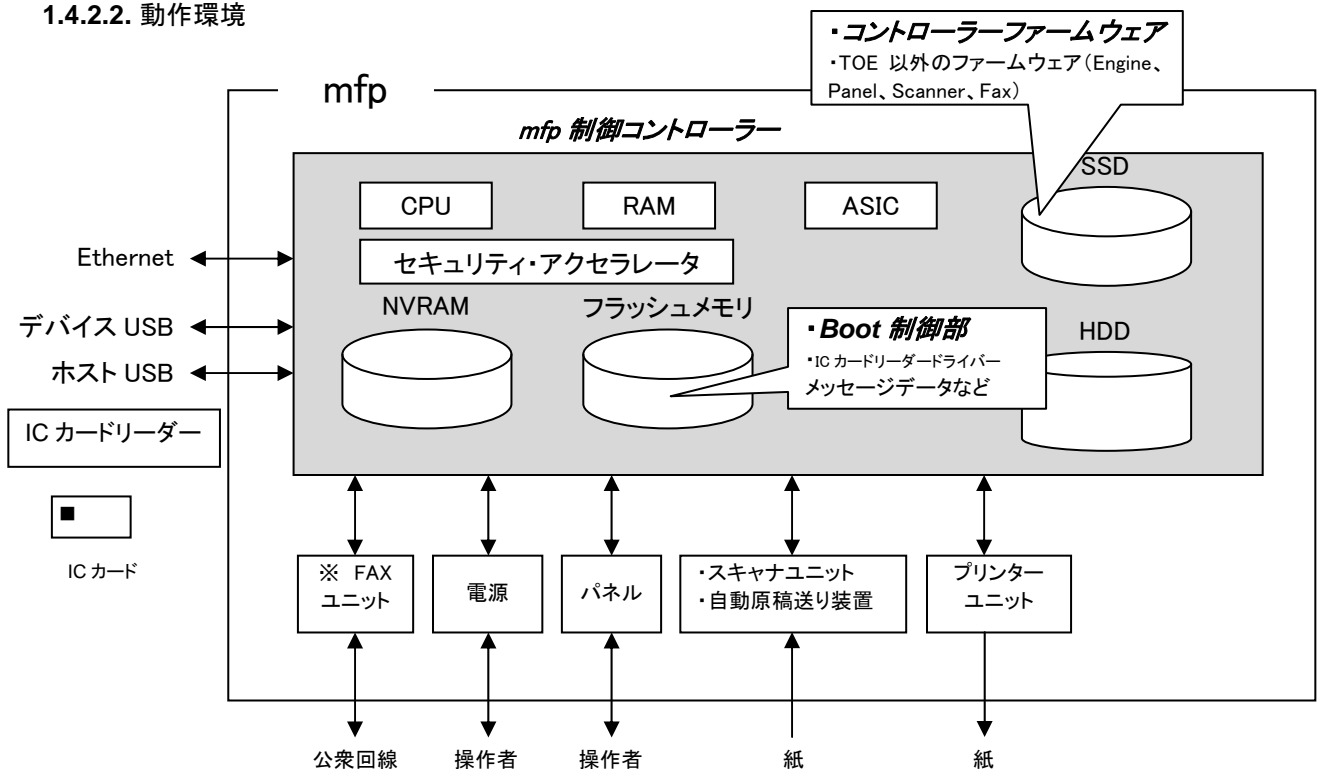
1.4.2.2. 動作環境

・コントローラーファームウェア
・TOE 以外のファームウェア(Engine、Panel、Scanner、Fax)

mfp

mfp 制御コントローラー

SSD

CPU

RAM

ASIC

Ethernet

セキュリティ・アクセラレータ

NVRAM

フラッシュメモリ

・Boot 制御部
・IC カードリーダードライバー
メッセージデータなど

HDD

デバイス USB

ホスト USB

IC カードリーダー

IC カード

※ FAX ユニット

電源

パネル

・スキャナユニット
・自動原稿送り装置

プリンター ユニット

公衆回線

操作者

操作者

紙

紙